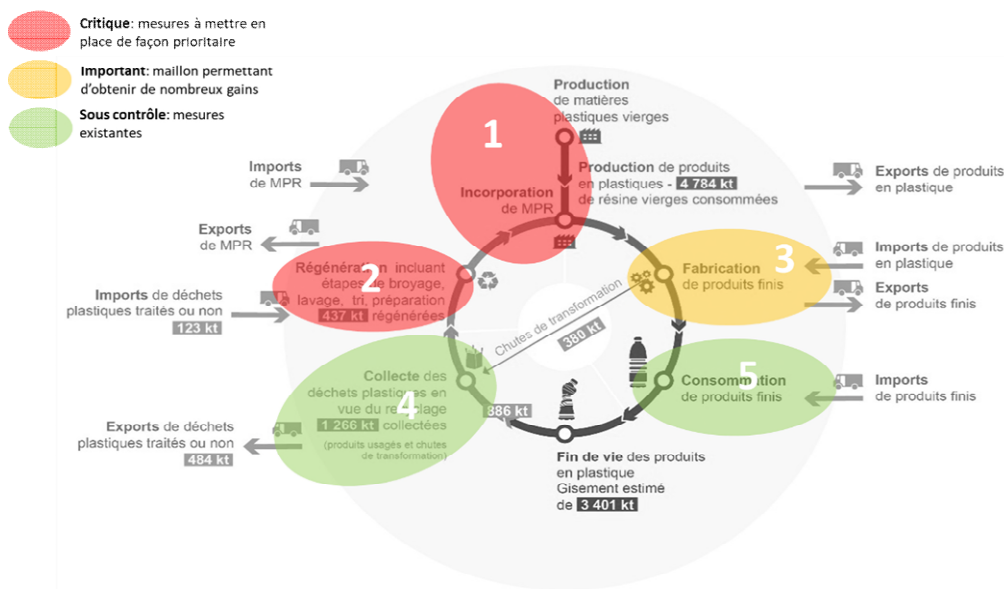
Critique: mesures à mettre en place de façon prioritaire

Important: maillon permettant d'obtenir de nombreux gains

Sous contrôle: mesures existantes

Production de matières plastiques vierges

1

Imports de MPR

Incorporation de MPR

Production de produits en plastiques - 4 784 kt de résine vierges consommées

Exports de produits en plastique

Exports de MPR

Régénération incluant étapes de broyage, lavage, tri, préparation 437 kt régénérées

2

Fabrication de produits finis

3

Imports de produits en plastique

Exports de produits finis

Imports de déchets plastiques traités ou non 123 kt

Chutes de transformation

380 kt

Collecte des déchets plastiques en vue du recyclage 1 266 kt collectées (produits usagés et chutes de transformation)

4

886 kt

Consommation de produits finis

5

Imports de produits finis

Exports de déchets plastiques traités ou non 484 kt

Fin de vie des produits en plastique Gisement estimé de 3 401 kt